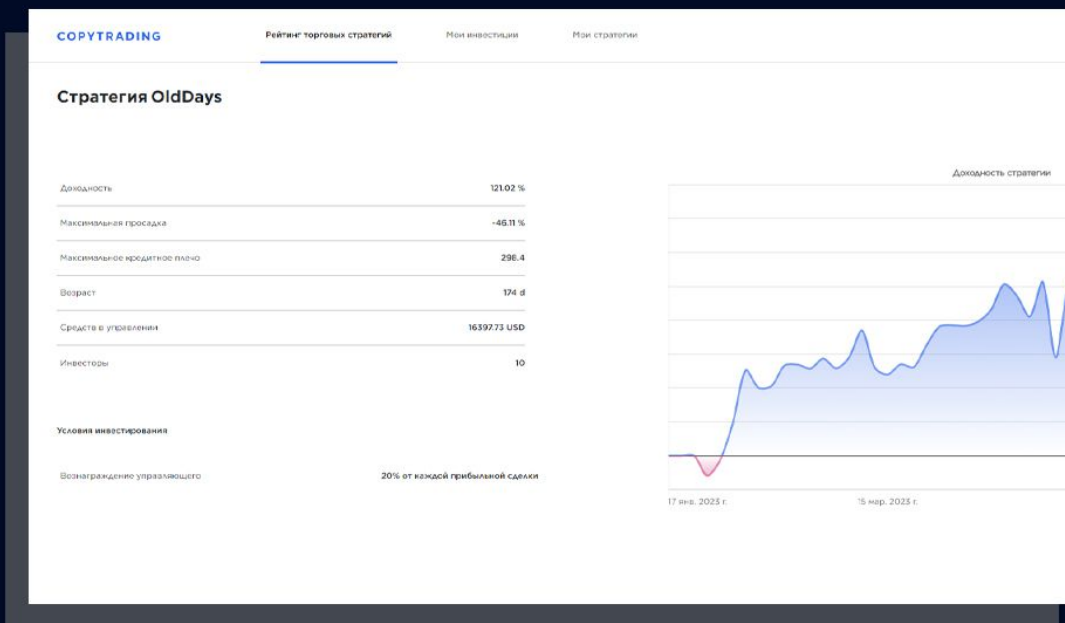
COPYTRADING Рейтинг торговых стратегий Мои инвестиции Мои стратегии

Стратегия OldDays

| | |
|---|---|
| Доходность | 121.02 % |
| Максимальная просадка | -46.11 % |
| Максимальное кредитное плечо | 298.4 |
| Возраст | 174 d |
| Средств в управлении | 16397.73 USD |
| Инвесторы | 10 |

Условия инвестирования

Вознаграждение управляющего 20% от каждой прибыльной сделки

Доходность стратегии

17 янв. 2023 г.

15 мар. 2023 г.